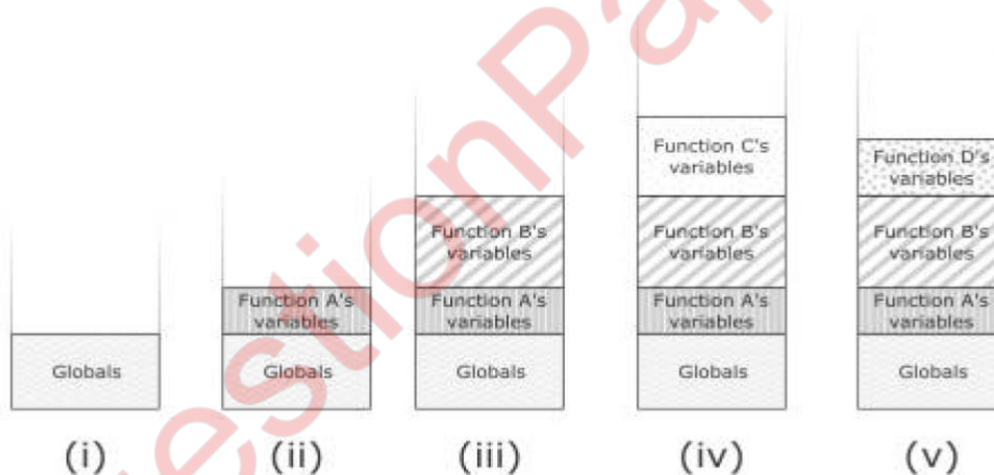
Globals

(i)

Function A's variables

Globals

(ii)

Function B's variables

Function A's variables

Globals

(iii)

Function C's variables

Function B's variables

Function A's variables

Globals

(iv)

Function D's variables

Function B's variables

Function A's variables

Globals

(v)

QuestionPa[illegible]